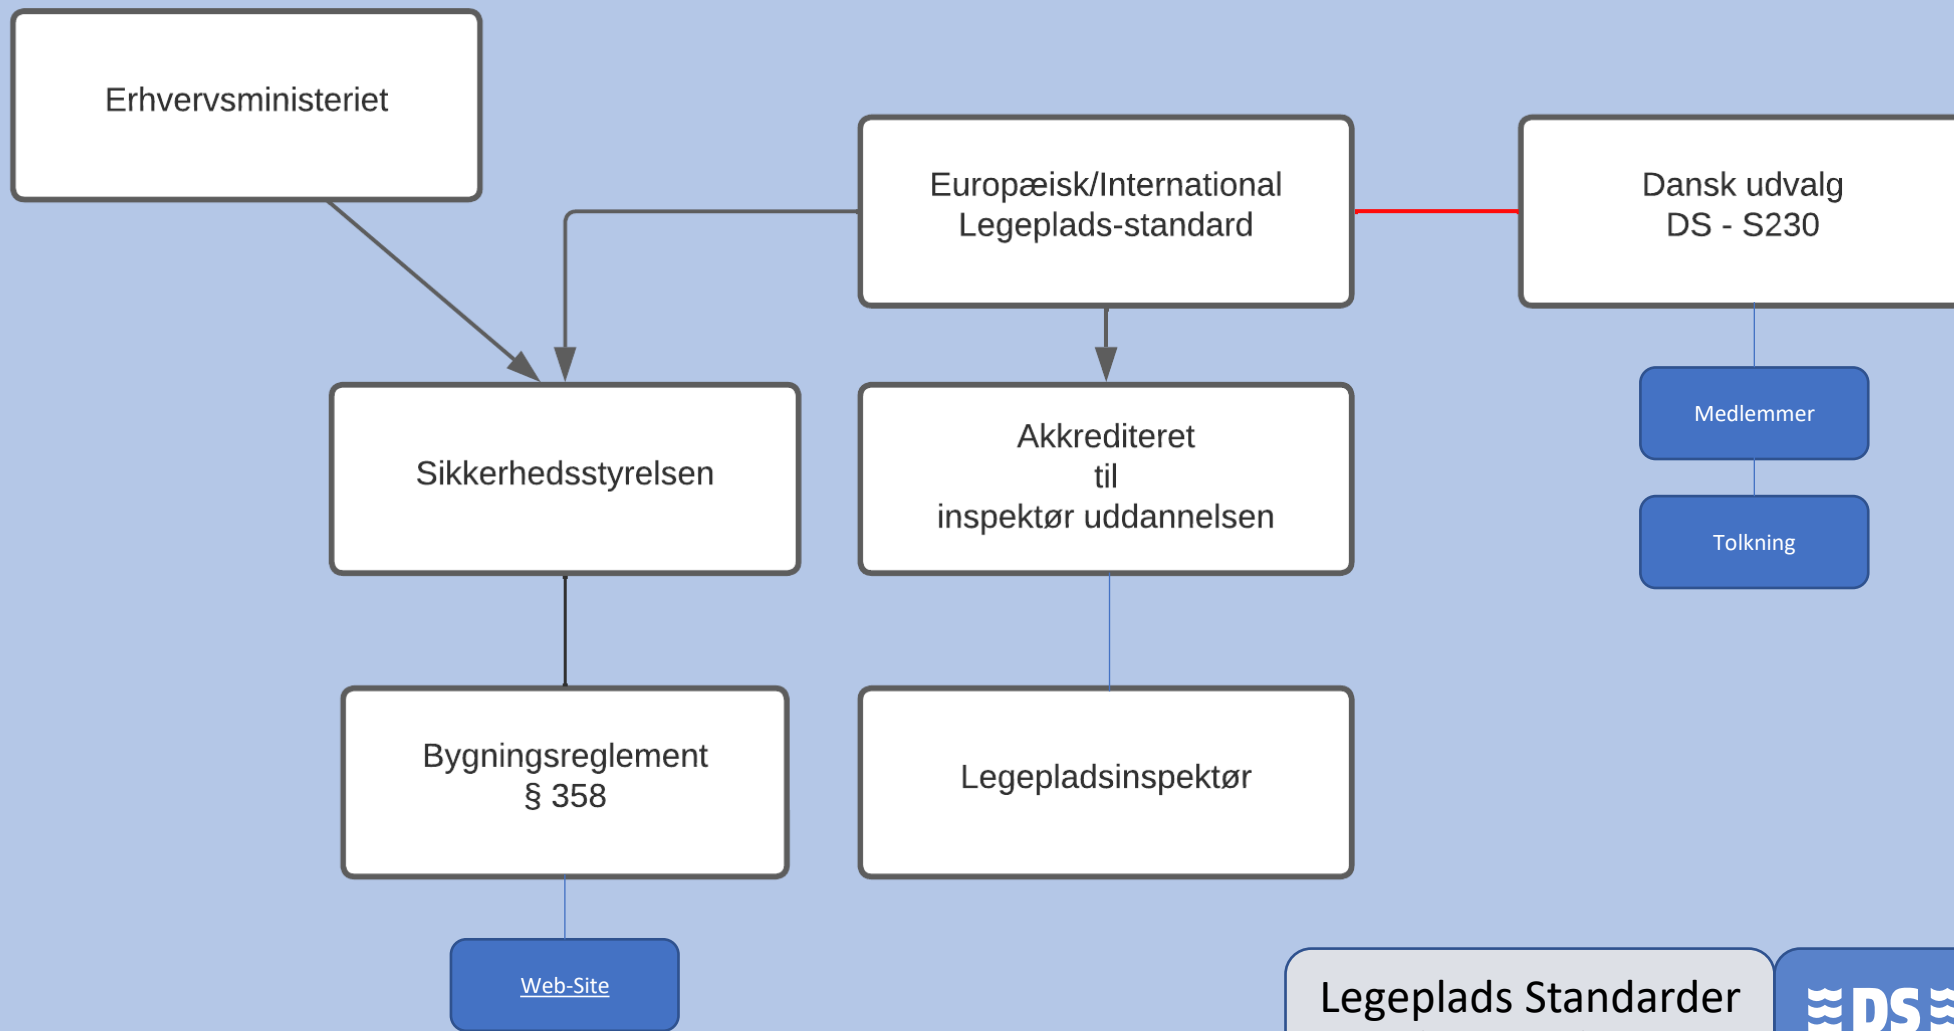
Erhvervsministeriet

Europæisk/International Legeplads-standard

Dansk udvalg DS - S230

Sikkerhedsstyrelsen

Akkrediteret til inspektør uddannelsen

Medlemmer

Tolkning

Bygningsreglement § 358

Legepladsinspektør

Web-Site

Legeplads Standarder

DS